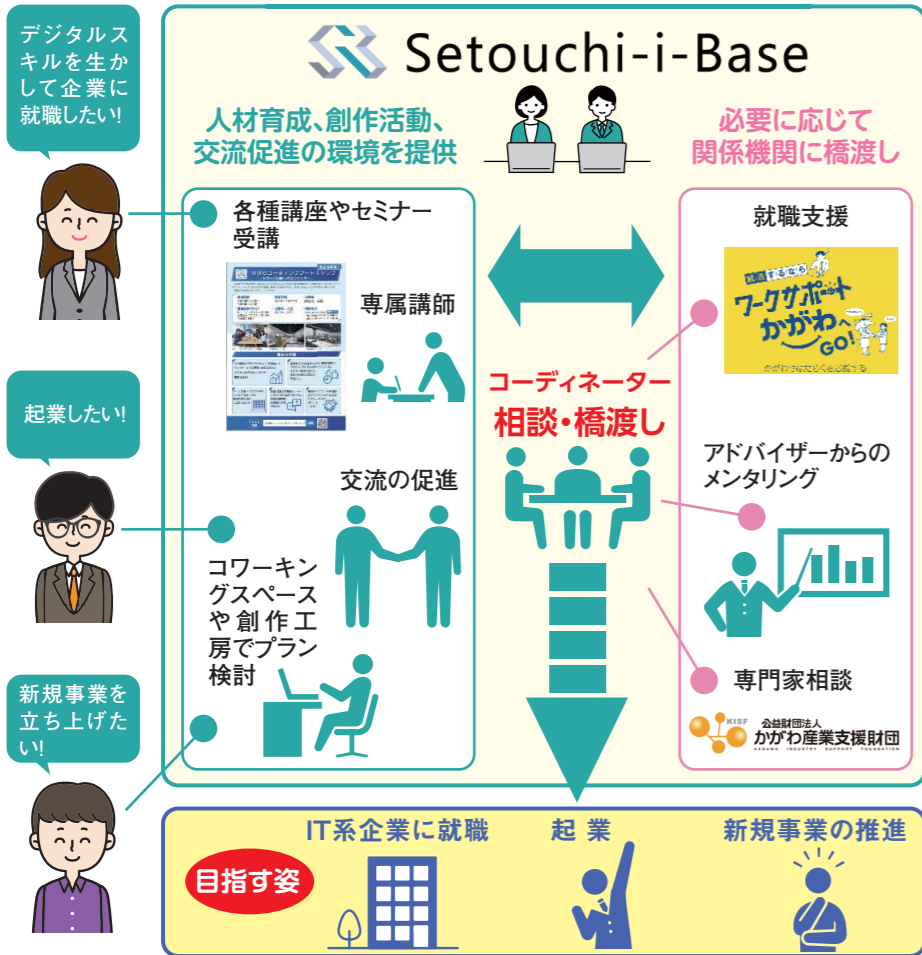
デジタルスキルを生かして企業に就職したい!

起業したい!

新規事業を立ち上げたい!

Setouchi-i-Base

人材育成、創作活動、交流促進の環境を提供

必要に応じて関係機関に橋渡し

各種講座やセミナー受講

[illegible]

専属講師

交流の促進

コワーキングスペースや創作工房でプラン検討

コーディネーター
相談・橋渡し

就職支援

就活するなら
ワークサポートかがわへ GO!

アドバイザーからのメンタリング

専門家相談

KISF 公益財団法人 かがわ産業支援財団 KAGAWA INDUSTRY SUPPORT FOUNDATION

目指す姿

IT系企業に就職

起業

新規事業の推進